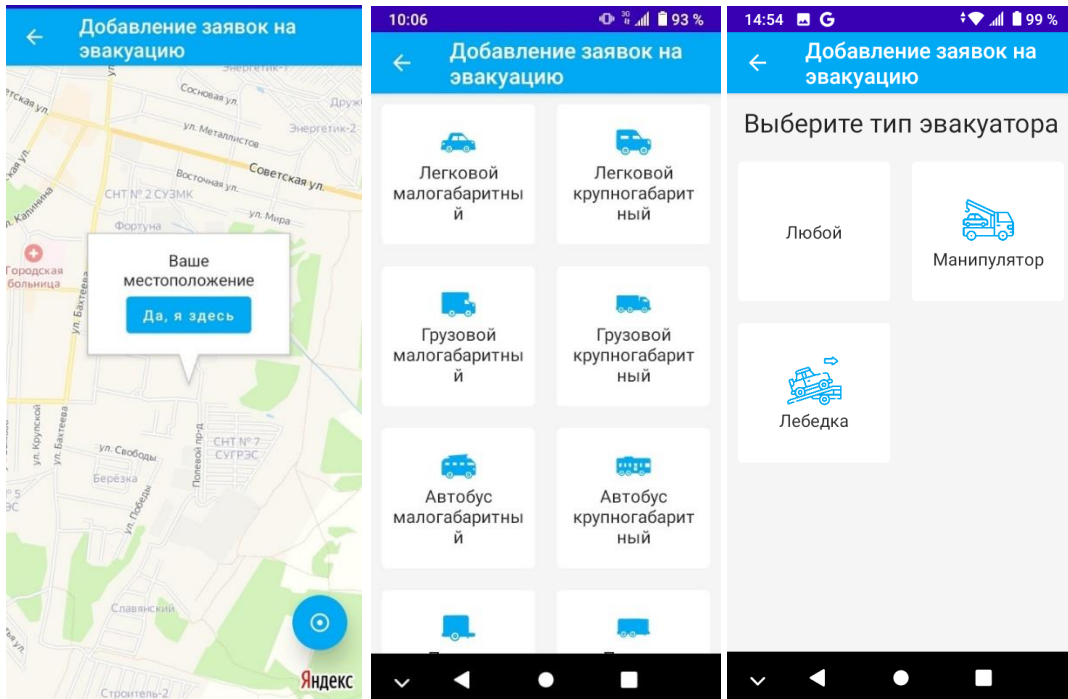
Добавление заявок на эвакуацию

Энергетик-1
Сосновая ул.
Друж
етская ул.
ул. Металлистов
Энергетик-2
Советская ул.
Восточная ул.
СНТ № 2 СУЗМК
ул. Калинина
ул. Мира
Фортуна
Городская больница
ул. Бахтеева
Ваше местоположение
Да, я здесь
ул. Крупской
ул. Бахтеева
ул. Свободы
Полевой пр-д
СНТ № 7 СУГРЭС
Берёзка
ул. Победы
Славянский
Строитель-2
Яндекс

10:06 93 %

Добавление заявок на эвакуацию

Легковой малогабаритный

Легковой крупногабаритный

Грузовой малогабаритный

Грузовой крупногабаритный

Автобус малогабаритный

Автобус крупногабаритный

14:54 G 99 %

Добавление заявок на эвакуацию

Выберите тип эвакуатора

Любой

Манипулятор

Лебедка